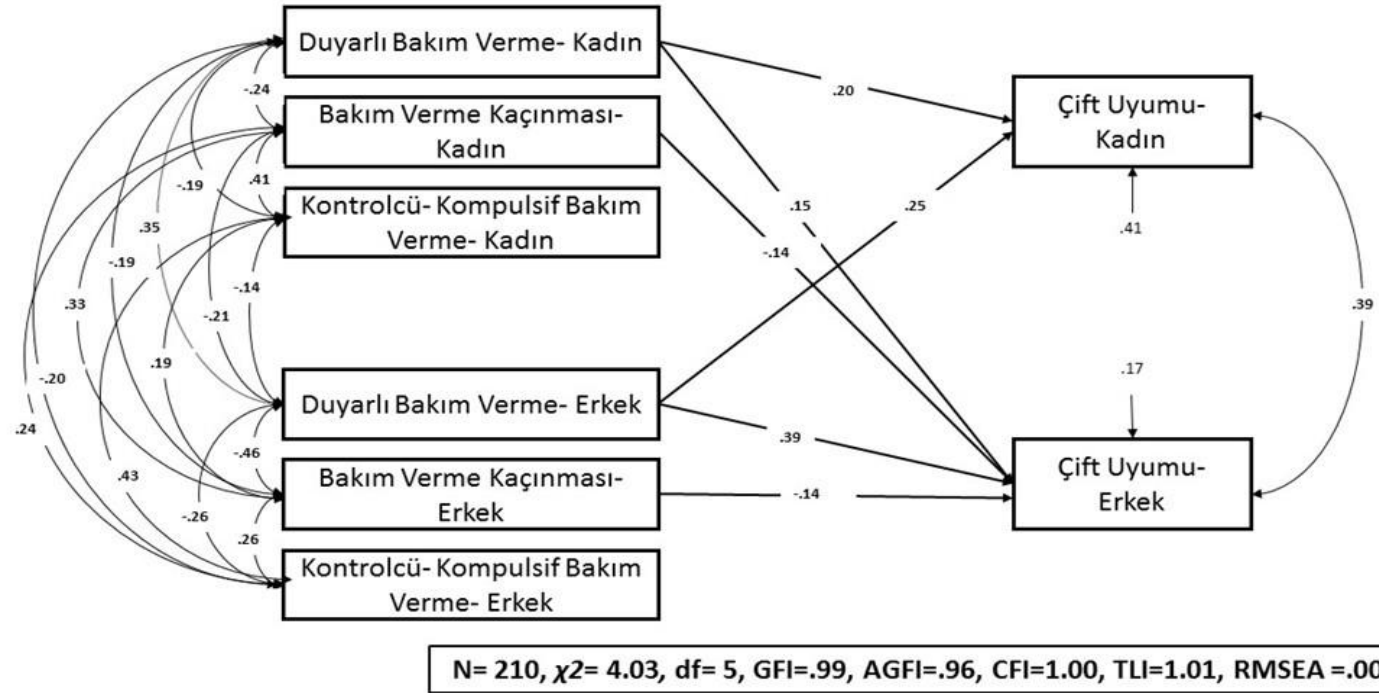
Duyarlı Bakım Verme- Kadın

Bakım Verme Kaçınması- Kadın

Kontrolcü- Kompulsif Bakım Verme- Kadın

Duyarlı Bakım Verme- Erkek

Bakım Verme Kaçınması- Erkek

Kontrolcü- Kompulsif Bakım Verme- Erkek

Çift Uyumu- Kadın

Çift Uyumu- Erkek

-.24
.41
-.19
.35
-.19
-.14
.33
-.21
.19
-.20
.24
-.46
.43
-.26
.26

.20
.15
-.14
.25
.39
-.14
.41
.17
.39

N= 210, $\chi2$= 4.03, df= 5, GFI=.99, AGFI=.96, CFI=1.00, TLI=1.01, RMSEA =.00